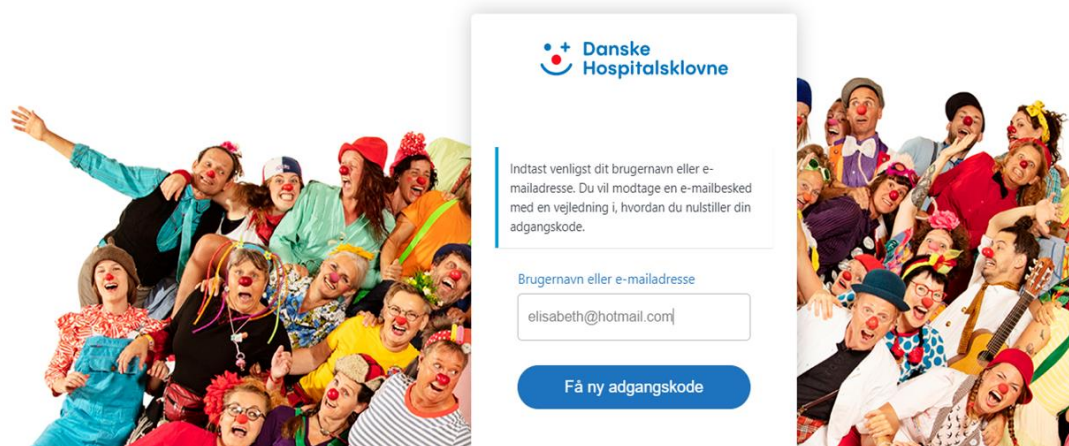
Danske Hospitalsklovne

Indtast venligst dit brugernavn eller e-mailadresse. Du vil modtage en e-mailbesked med en vejledning i, hvordan du nulstiller din adgangskode.

Brugernavn eller e-mailadresse

elisabeth@hotmail.com

Få ny adgangskode